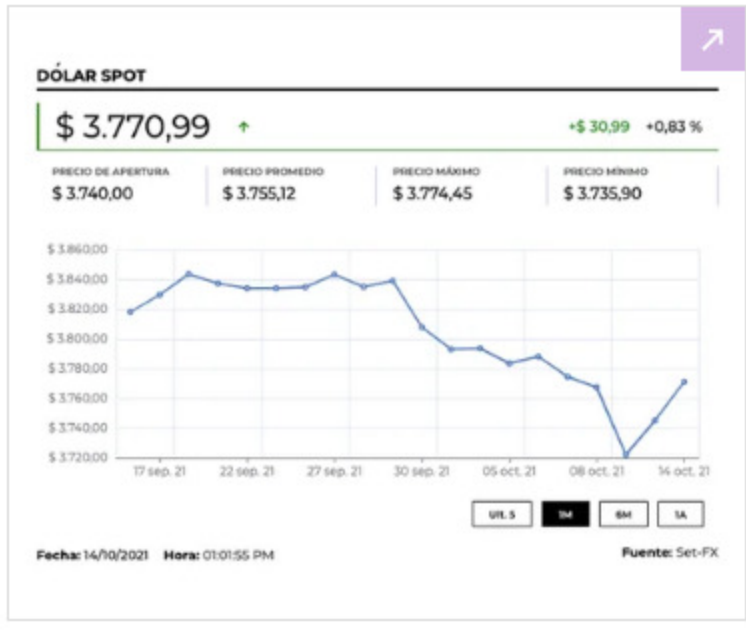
DÓLAR SPOT

$ 3.770,99 ↑ +$ 30,99 +0,83 %

PRECIO DE APERTURA
$ 3.740,00

PRECIO PROMEDIO
$ 3.755,12

PRECIO MÁXIMO
$ 3.774,45

PRECIO MÍNIMO
$ 3.735,90

$ 3.860,00
$ 3.840,00
$ 3.820,00
$ 3.800,00
$ 3.780,00
$ 3.760,00
$ 3.740,00
$ 3.720,00

17 sep. 21 22 sep. 21 27 sep. 21 30 sep. 21 05 oct. 21 08 oct. 21 14 oct. 21

Ult. 5 1M 6M 1A

Fecha: 14/10/2021 Hora: 01:01:55 PM

Fuente: Set-FX